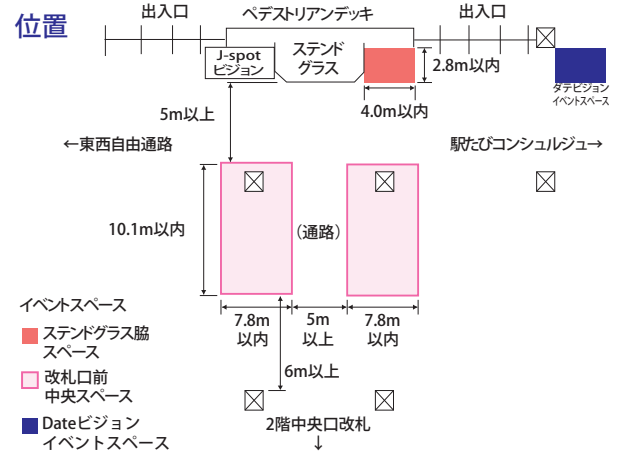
位置

出入口

ペデストリアンデッキ

出入口

J-spot ビジョン

ステンド グラス

2.8m以内

ダテビジョン イベントスペース

4.0m以内

5m以上

←東西自由通路

駅たびコンシェルジュ→

10.1m以内

（通路）

イベントスペース

ステンドグラス脇 スペース

改札口前 中央スペース

Dateビジョン イベントスペース

7.8m 以内

5m 以上

7.8m 以内

6m以上

2階中央口改札
↓